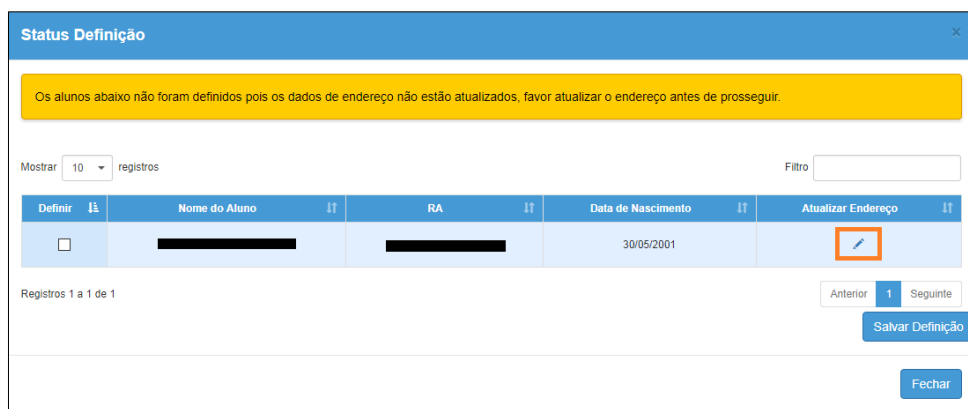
Status Definição

×

Os alunos abaixo não foram definidos pois os dados de endereço não estão atualizados, favor atualizar o endereço antes de prosseguir.

Mostrar 10 registros

Filtro

| Definir | Nome do Aluno | RA | Data de Nascimento | Atualizar Endereço |
|---|---|---|---|---|
| ☐ | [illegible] | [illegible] | 30/05/2001 | |

Registros 1 a 1 de 1

Anterior 1 Seguinte

Salvar Definição

Fechar